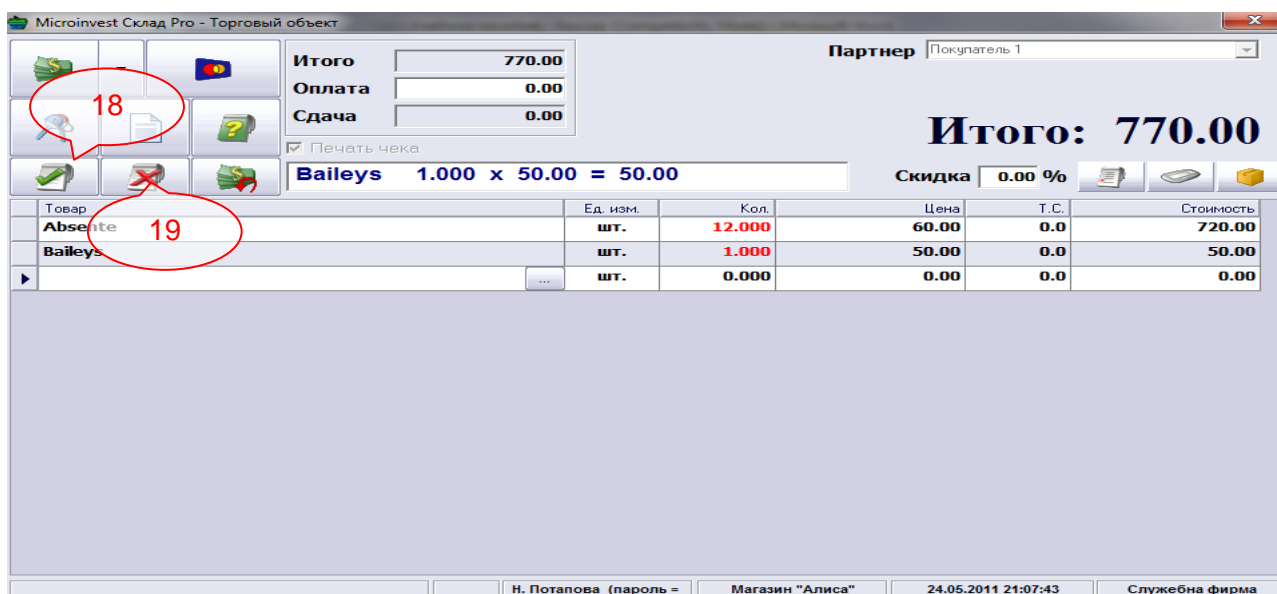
Microinvest Склад Pro - Торговый объект

Итого 770.00
Оплата 0.00
Сдача 0.00

18

Печать чека

Партнер Покупатель 1

Итого: 770.00

Baileys 1.000 x 50.00 = 50.00

Скидка 0.00 %

19

| | Товар | Ед. изм. | Кол. | Цена | Т.С. | Стоимость |
|---|---|---|---|---|---|---|
| | Absente | шт. | 12.000 | 60.00 | 0.0 | 720.00 |
| | Baileys | шт. | 1.000 | 50.00 | 0.0 | 50.00 |
| ▸ | ... | шт. | 0.000 | 0.00 | 0.0 | 0.00 |

Н. Потапова (пароль = | Магазин "Алиса" | 24.05.2011 21:07:43 | Служебна фирма